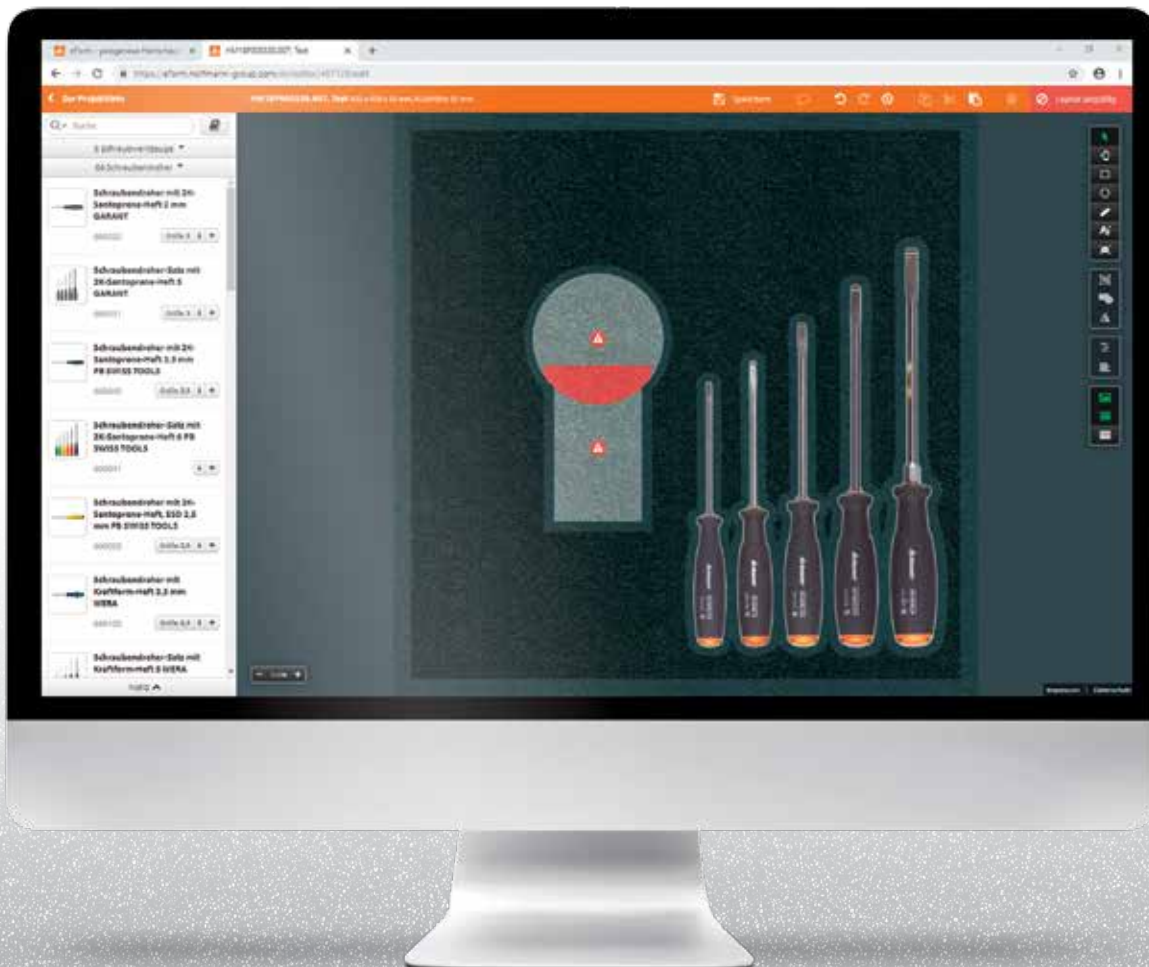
Schraubendreher mit 2K-Santoprene-Heft 2 mm GARANT

Schraubendreher-Satz mit 2K-Santoprene-Heft 5 GARANT

Schraubendreher mit 2K-Santoprene-Heft 3,5 mm PB SWISS TOOLS

Schraubendreher-Satz mit 2K-Santoprene-Heft 6 PB SWISS TOOLS

Schraubendreher mit 2K-Santoprene-Heft, ESD 2,5 mm PB SWISS TOOLS

Schraubendreher mit Kraftform-Heft 3,5 mm WERA

Schraubendreher-Satz mit Kraftform-Heft 5 WERA

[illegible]